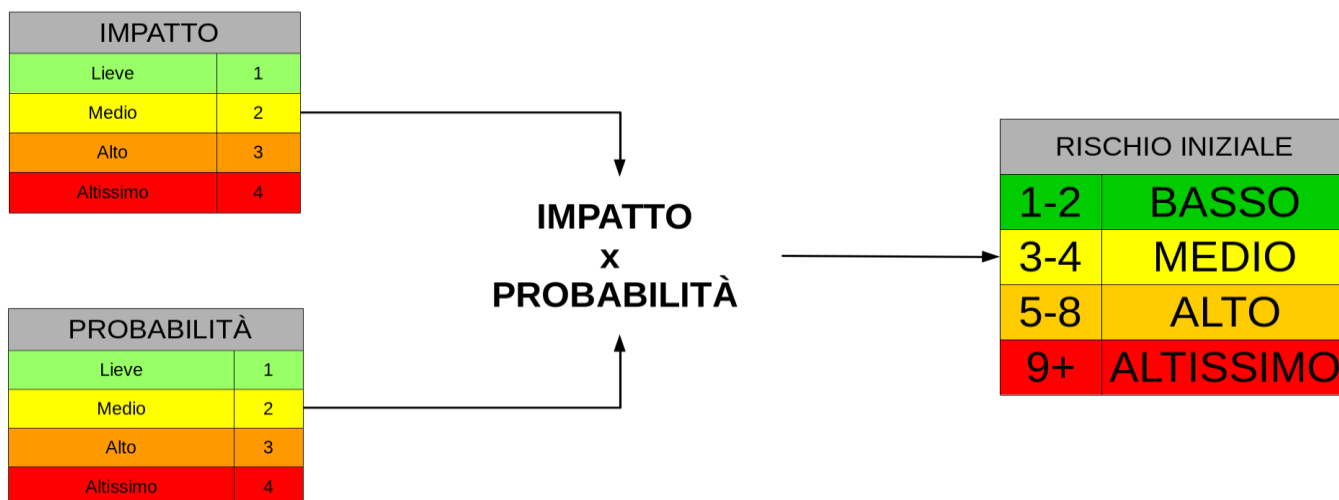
| IMPATTO | |
|---|---|
| Lieve | 1 |
| Medio | 2 |
| Alto | 3 |
| Altissimo | 4 |

| PROBABILITÀ | |
|---|---|
| Lieve | 1 |
| Medio | 2 |
| Alto | 3 |
| Altissimo | 4 |

IMPATTO
x
PROBABILITÀ

| RISCHIO INIZIALE | |
|---|---|
| 1-2 | BASSO |
| 3-4 | MEDIO |
| 5-8 | ALTO |
| 9+ | ALTISSIMO |